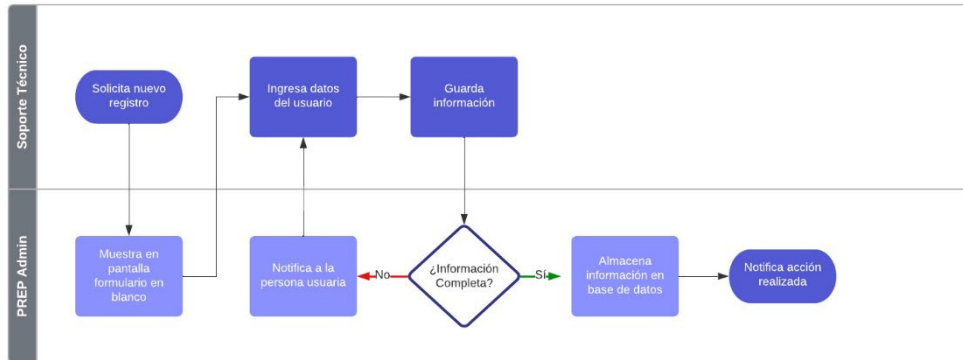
Soporte Técnico

Solicita nuevo registro

Ingresa datos del usuario

Guarda información

PREP Admin

Muestra en pantalla formulario en blanco

Notifica a la persona usuaria

No

¿Información Completa?

Sí

Almacena información en base de datos

Notifica acción realizada